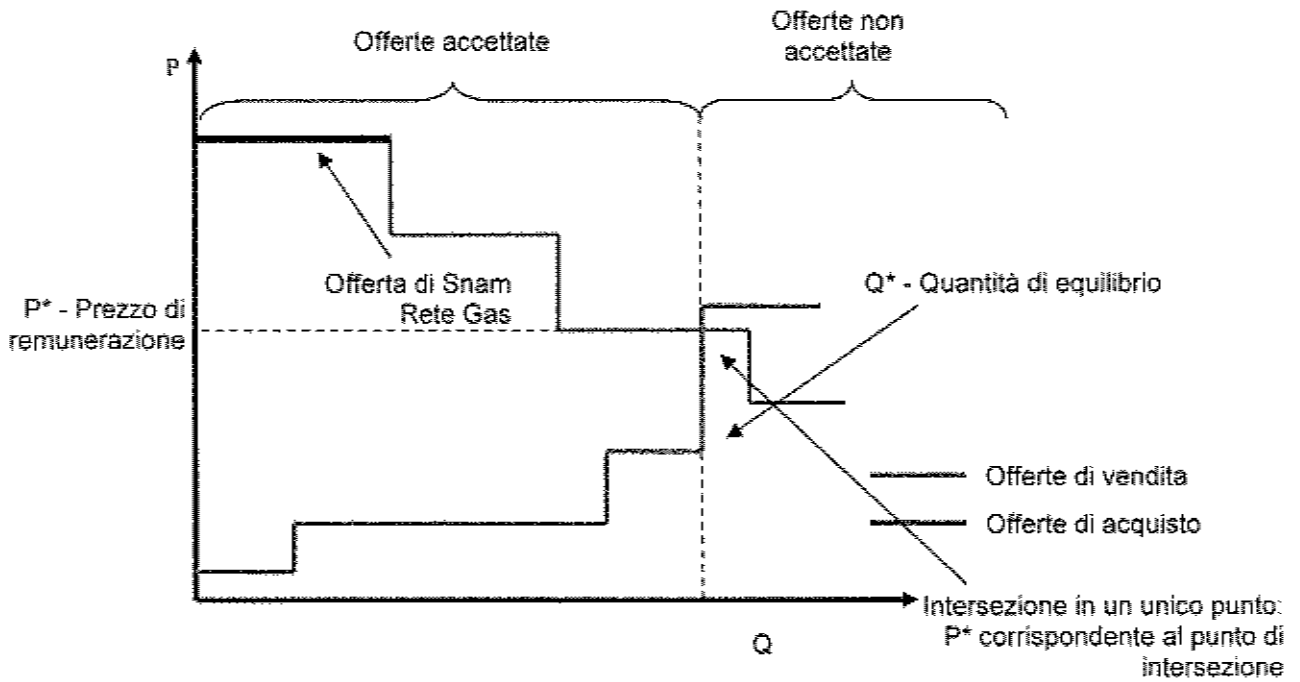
Offerte accettate

Offerte non accettate

P

Offerta di Snam Rete Gas

Q* - Quantità di equilibrio

P* - Prezzo di remunerazione

Offerte di vendita

Offerte di acquisto

Intersezione in un unico punto: P* corrispondente al punto di intersezione

Q